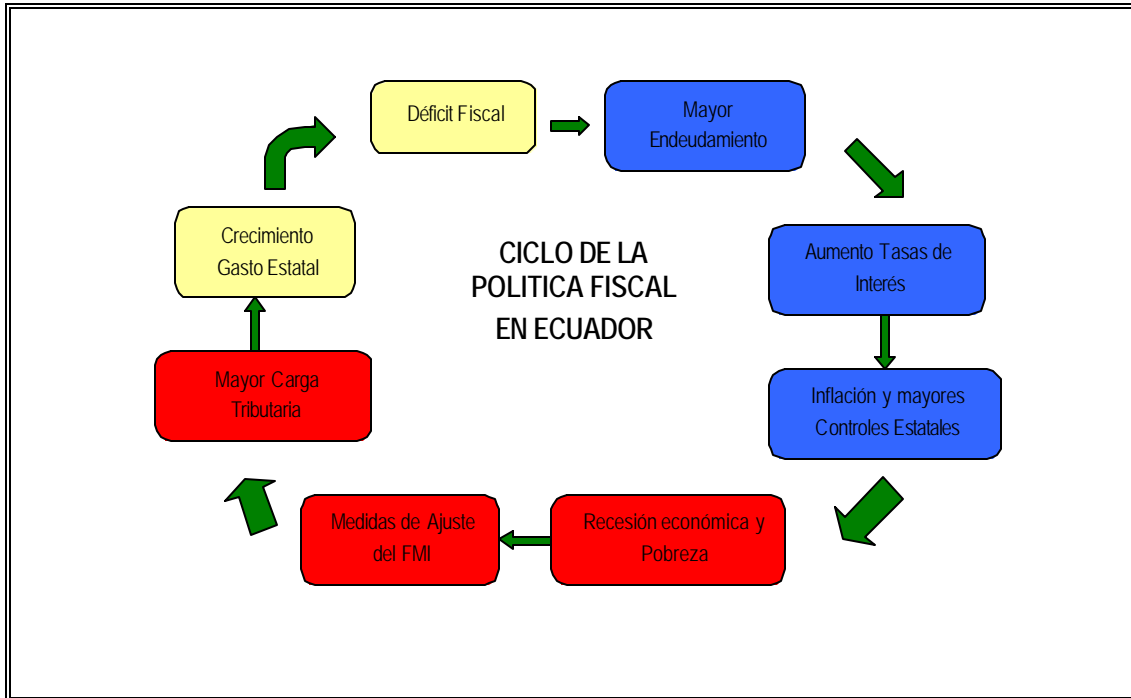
Déficit Fiscal

Mayor Endeudamiento

Aumento Tasas de Interés

Inflación y mayores Controles Estatales

Recesión económica y Pobreza

Medidas de Ajuste del FMI

Mayor Carga Tributaria

Crecimiento Gasto Estatal

CICLO DE LA POLITICA FISCAL EN ECUADOR